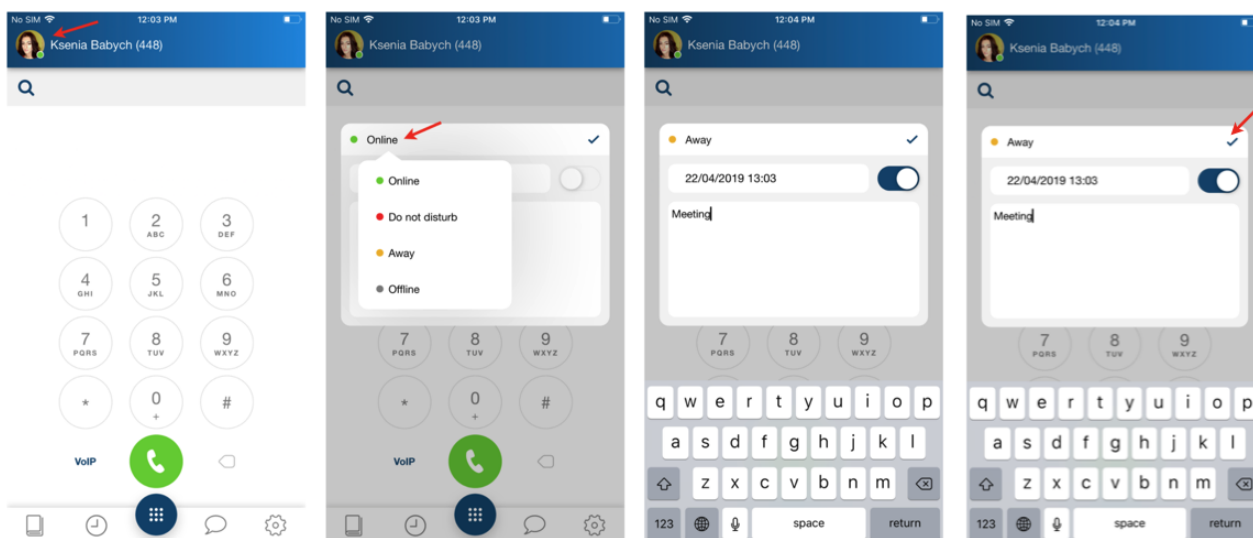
No SIM 12:03 PM
Ksenia Babych (448)

1
2 ABC
3 DEF
4 GHI
5 JKL
6 MNO
7 PQRS
8 TUV
9 WXYZ
*
0 +
#
VoIP

No SIM 12:03 PM
Ksenia Babych (448)
Online
Online
Do not disturb
Away
Offline
7 PQRS
8 TUV
9 WXYZ
*
0 +
#
VoIP

No SIM 12:04 PM
Ksenia Babych (448)
Away
22/04/2019 13:03
Meeting
7 PQRS
8 TUV
9 WXYZ
q w e r t y u i o p
a s d f g h j k l
z x c v b n m
123 space return

No SIM 12:04 PM
Ksenia Babych (448)
Away
22/04/2019 13:03
Meeting
7 PQRS
8 TUV
9 WXYZ
q w e r t y u i o p
a s d f g h j k l
z x c v b n m
123 space return